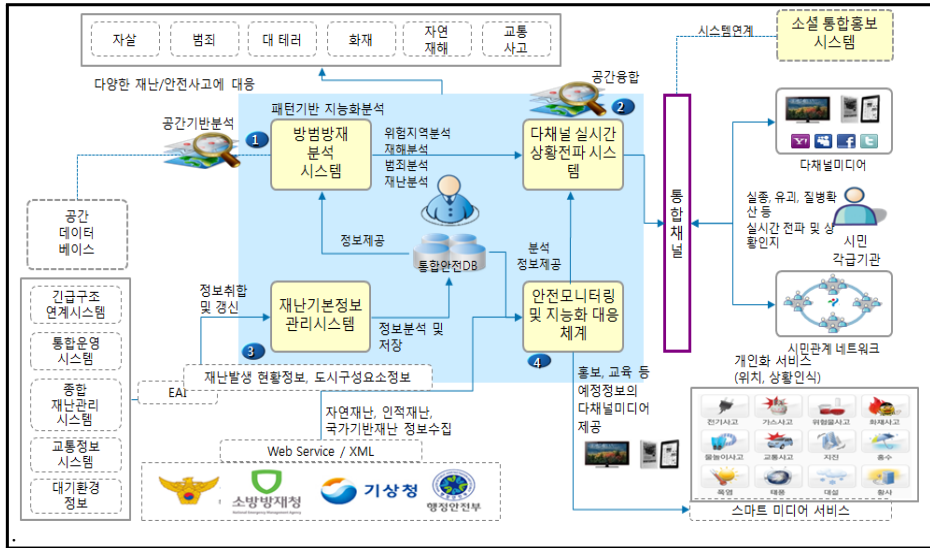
자살
범죄
대 테러
화재
자연 재해
교통 사고

다양한 재난/안전사고에 대응

시스템연계

소셜 통합홍보 시스템

공간융합

패턴기반 지능화분석

공간기반분석

1

방범방재 분석 시스템

위험지역분석
재해분석
범죄분석
재난분석

2

다채널 실시간 상황전파 시스템

통합채널

다채널미디어

실종, 유괴, 질병확산 등
실시간 전파 및 상황인지

시민
각급기관

공간 데이터 베이스

정보제공

통합안전DB

분석
정보제공

시민관계 네트워크

긴급구조 연계시스템

통합운영 시스템

종합 재난관리 시스템

교통정보 시스템

대기환경 정보

정보취합 및 갱신

재난기본정보 관리시스템

3

정보분석 및 저장

안전모니터링 및 지능화 대응 체계

4

재난발생 현황정보, 도시구성요소정보

EAI

홍보, 교육 등
예정정보의 다채널미디어 제공

개인화 서비스
(위치, 상황인식)

전기사고
가스사고
위험물사고
화재사고
물놀이사고
교통사고
지진
홍수
폭염
태풍
대설
황사

자연재난, 인적재난, 국가기반재난 정보수집

Web Service / XML

소방방재청
기상청
행정안전부

스마트 미디어 서비스